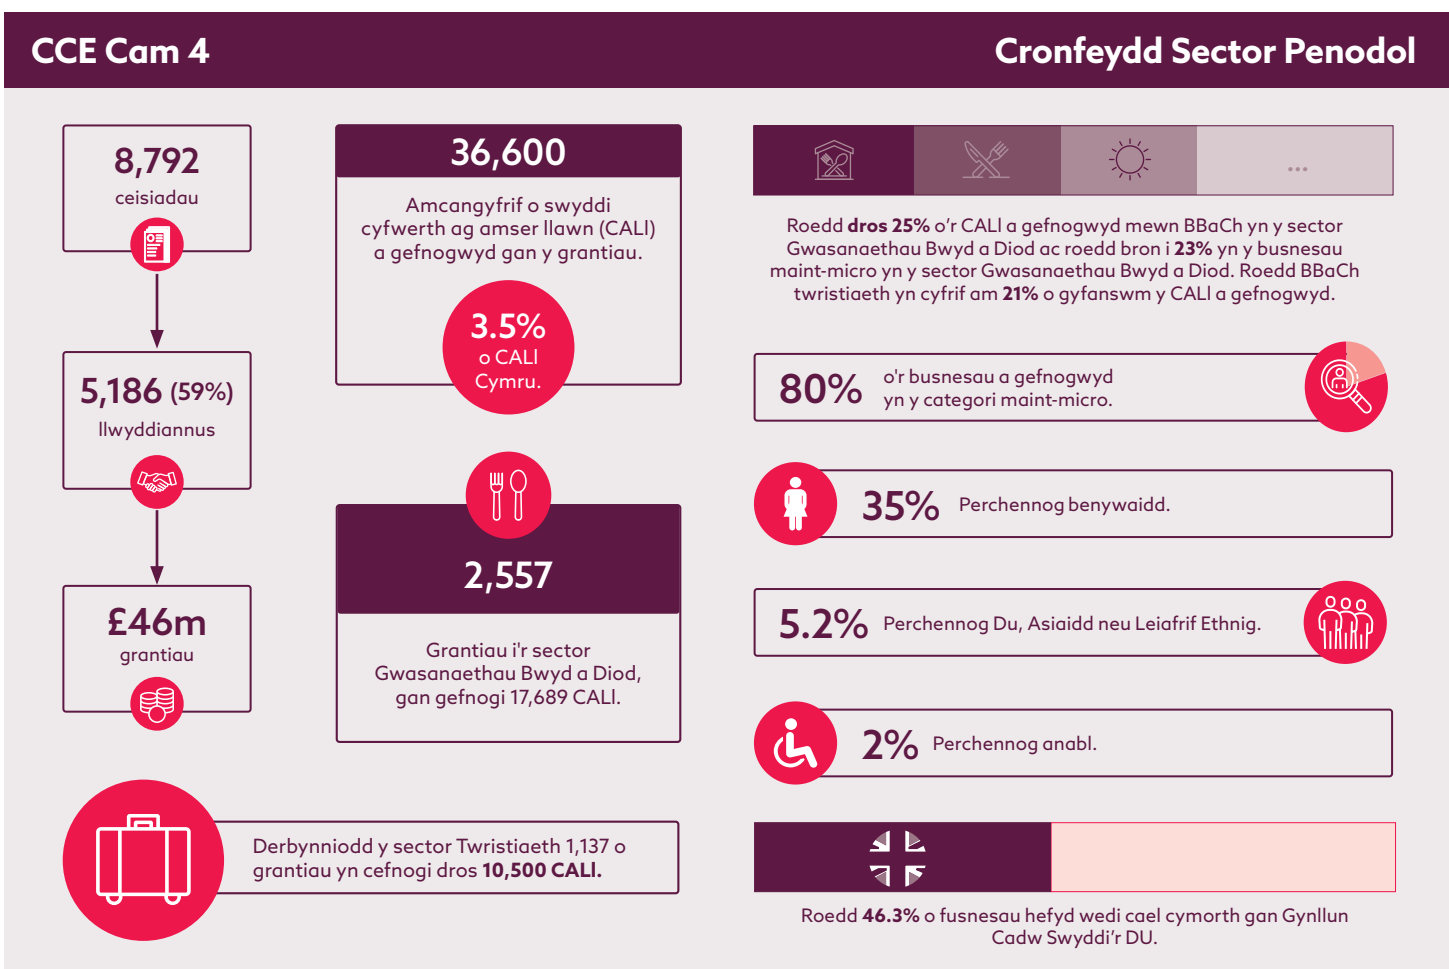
CCE Cam 4

Cronfeydd Sector Penodol

8,792
ceisiadau

5,186 (59%)
llwyddiannus

£46m
grantiau

36,600

Amcangyfrif o swyddi cyfwerth ag amser llawn (CALl) a gefnogwyd gan y grantiau.

3.5%
o CALl
Cymru.

2,557

Grantiau i'r sector Gwasanaethau Bwyd a Diod, gan gefnogi 17,689 CALl.

Derbynniodd y sector Twristiaeth 1,137 o grantiau yn cefnogi dros **10,500 CALl.**

...

Roedd **dros 25%** o'r CALl a gefnogwyd mewn BBaCh yn y sector Gwasanaethau Bwyd a Diod ac roedd bron i **23%** yn y busnesau maint-micro yn y sector Gwasanaethau Bwyd a Diod. Roedd BBaCh twristiaeth yn cyfrif am **21%** o gyfanswm y CALl a gefnogwyd.

80% o'r busnesau a gefnogwyd yn y categori maint-micro.

35% Perchennog benywaidd.

5.2% Perchennog Du, Asiaidd neu Leiafrif Ethnig.

2% Perchennog anabl.

Roedd **46.3%** o fusnesau hefyd wedi cael cymorth gan Gynllun Cadw Swyddi'r DU.